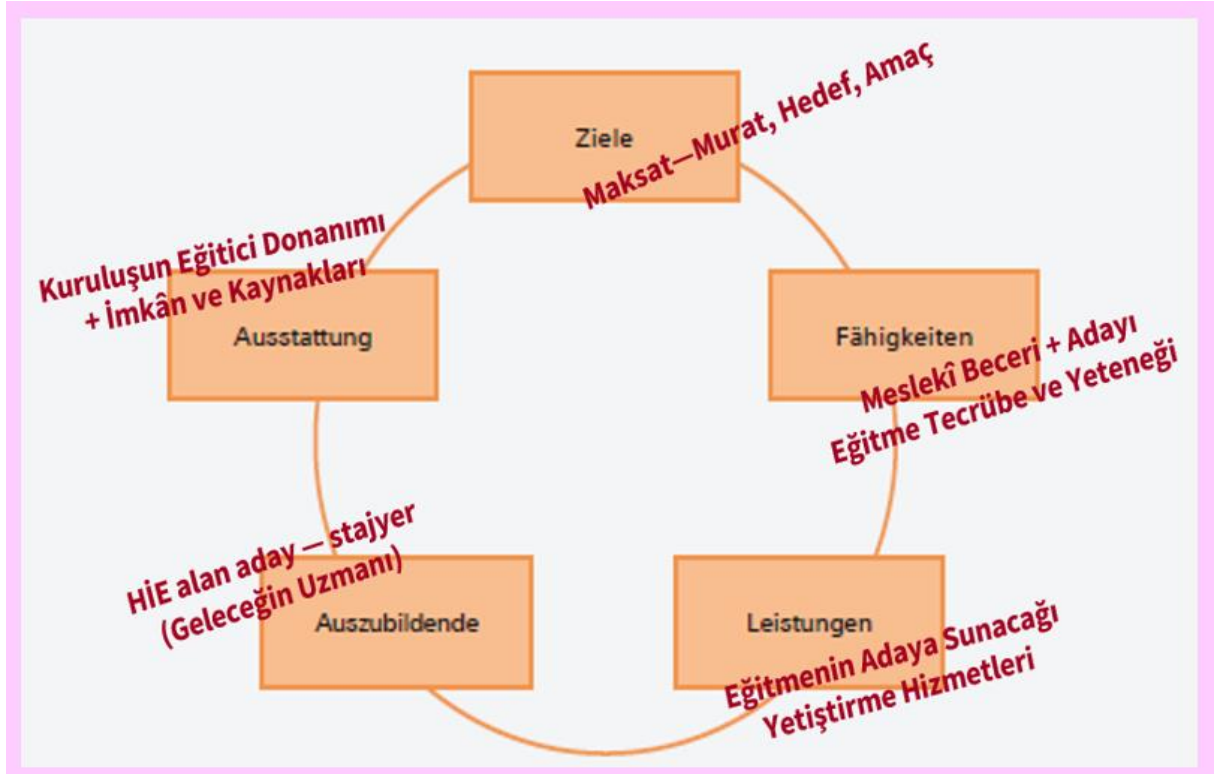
Ziele
Maksat—Murat, Hedef, Amaç

Kuruluşun Eğitici Donanımı + İmkân ve Kaynakları
Ausstattung

Fähigkeiten
Meslekî Beceri + Adayı Eğitme Tecrübe ve Yeteneği

HİE alan aday — stajyer (Geleceğin Uzmanı)
Auszubildende

Leistungen
Eğitmenin Adaya Sunacağı Yetiştirme Hizmetleri